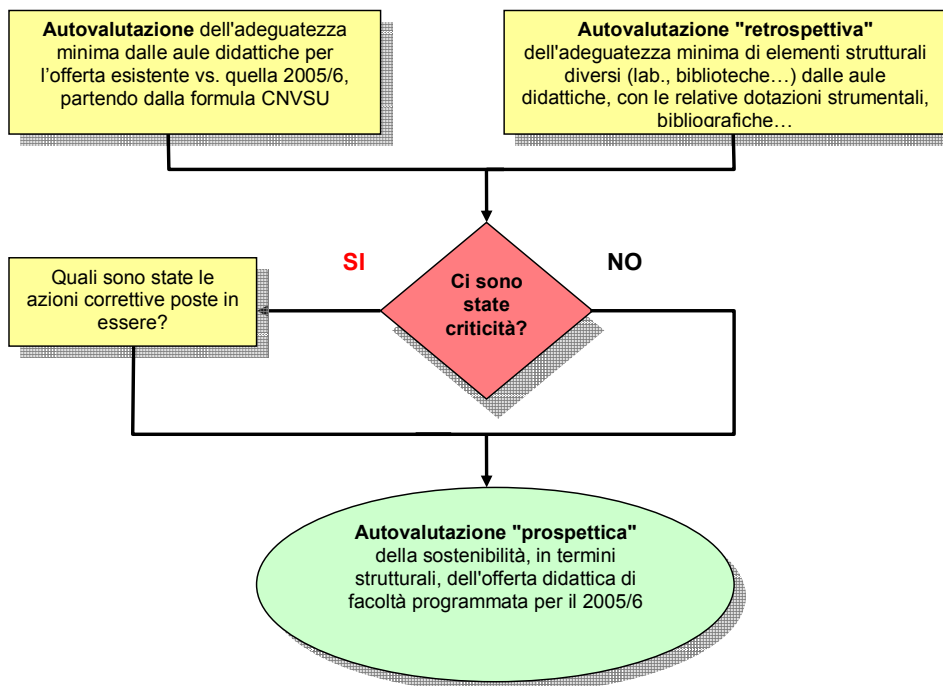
**Autovalutazione** dell'adeguatezza minima dalle aule didattiche per l'offerta esistente vs. quella 2005/6, partendo dalla formula CNVSU

**Autovalutazione "retrospettiva"** dell'adeguatezza minima di elementi strutturali diversi (lab., biblioteche…) dalle aule didattiche, con le relative dotazioni strumentali, bibliografiche…

SI

NO

**Ci sono state criticità?**

Quali sono state le azioni correttive poste in essere?

**Autovalutazione "prospettica"** della sostenibilità, in termini strutturali, dell'offerta didattica di facoltà programmata per il 2005/6